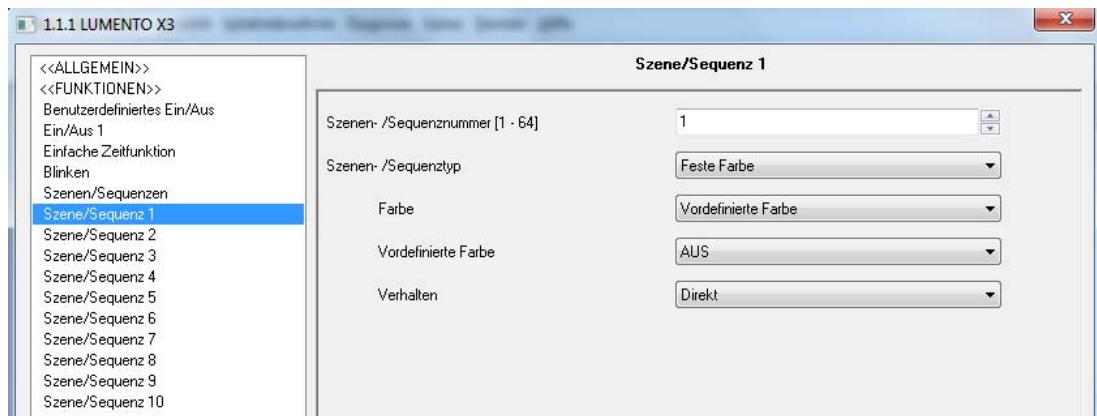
1.1.1 LUMENTO X3 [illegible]

<<ALLGEMEIN>>
<<FUNKTIONEN>>
Benutzerdefiniertes Ein/Aus
Ein/Aus 1
Einfache Zeitfunktion
Blinken
Szenen/Sequenzen
Szene/Sequenz 1
Szene/Sequenz 2
Szene/Sequenz 3
Szene/Sequenz 4
Szene/Sequenz 5
Szene/Sequenz 6
Szene/Sequenz 7
Szene/Sequenz 8
Szene/Sequenz 9
Szene/Sequenz 10

Szene/Sequenz 1

Szenen- /Sequenznummer [1 - 64] 1

Szenen- /Sequenztyp Feste Farbe

Farbe Vordefinierte Farbe

Vordefinierte Farbe AUS

Verhalten Direkt